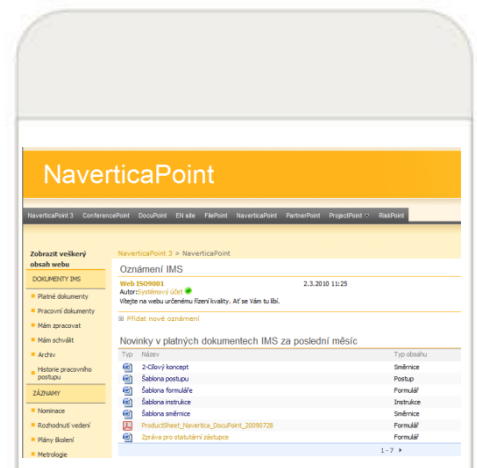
NaverticaPoint

NaverticaPoint 3 ConferencePoint DocuPoint EN site FilePoint NaverticaPoint PartnerPoint ProjectPoint RiskPoint

Zobrazit veškerý obsah webu

DOKUMENTY IMS

Platné dokumenty

Pracovní dokumenty

Mám zpracovat

Mám schválit

Archiv

Historie pracovního postupu

ZÁZNAMY

Nominace

Rozhodnutí vedení

Plány školení

Metrologie

NaverticaPoint 3 > NaverticaPoint

Oznámení IMS

Web ISO9001 2.3.2010 11:25

Autor: Systémový účet

Vítejte na webu určenému řízení kvality. Ať se Vám tu líbí.

Přidat nové oznámení

Novinky v platných dokumentech IMS za poslední měsíc

| Typ | Název | Typ obsahu |
|---|---|---|
| | 2-Cílový koncept | Směrnice |
| | Šablona postupu | Postup |
| | Šablona formuláře | Formulář |
| | Šablona instrukce | Instrukce |
| | Šablona směrnice | Směrnice |
| | ProductSheet_Navertica_DocuPoint_20090728 | Formulář |
| | Zpráva pro statutární zástupce | Formulář |

1 - 7